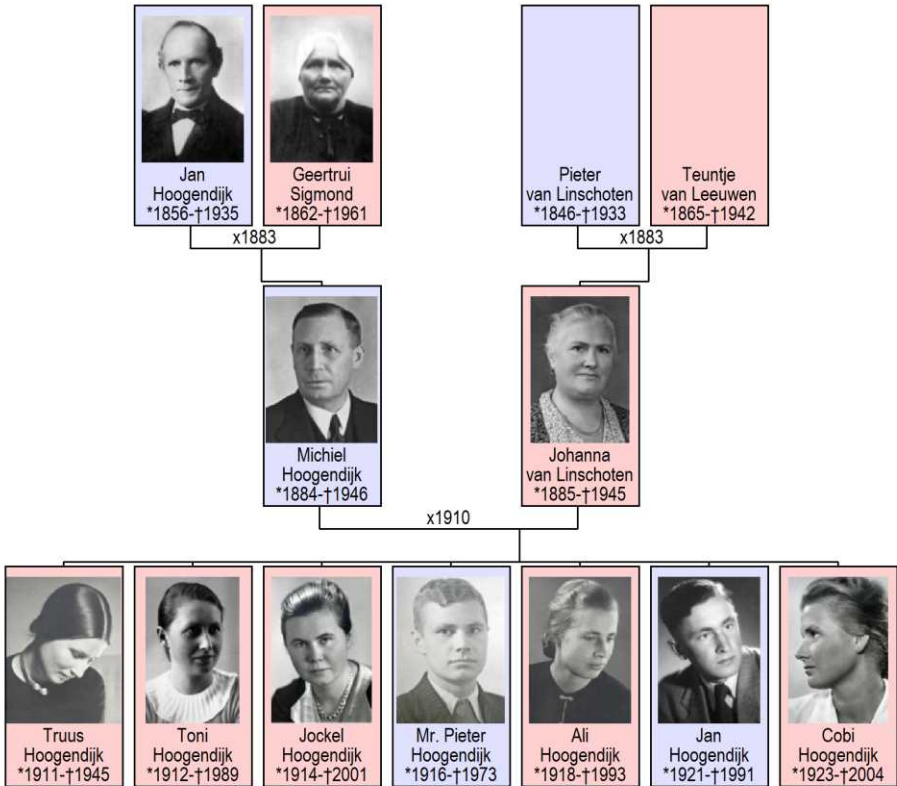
Jan Hoogendijk
*1856-†1935

Geertrui Sigmond
*1862-†1961

x1883

Pieter van Linschoten
*1846-†1933

Teuntje van Leeuwen
*1865-†1942

x1883

Michiel Hoogendijk
*1884-†1946

Johanna van Linschoten
*1885-†1945

x1910

Truus Hoogendijk
*1911-†1945

Toni Hoogendijk
*1912-†1989

Jockel Hoogendijk
*1914-†2001

Mr. Pieter Hoogendijk
*1916-†1973

Ali Hoogendijk
*1918-†1993

Jan Hoogendijk
*1921-†1991

Cobi Hoogendijk
*1923-†2004